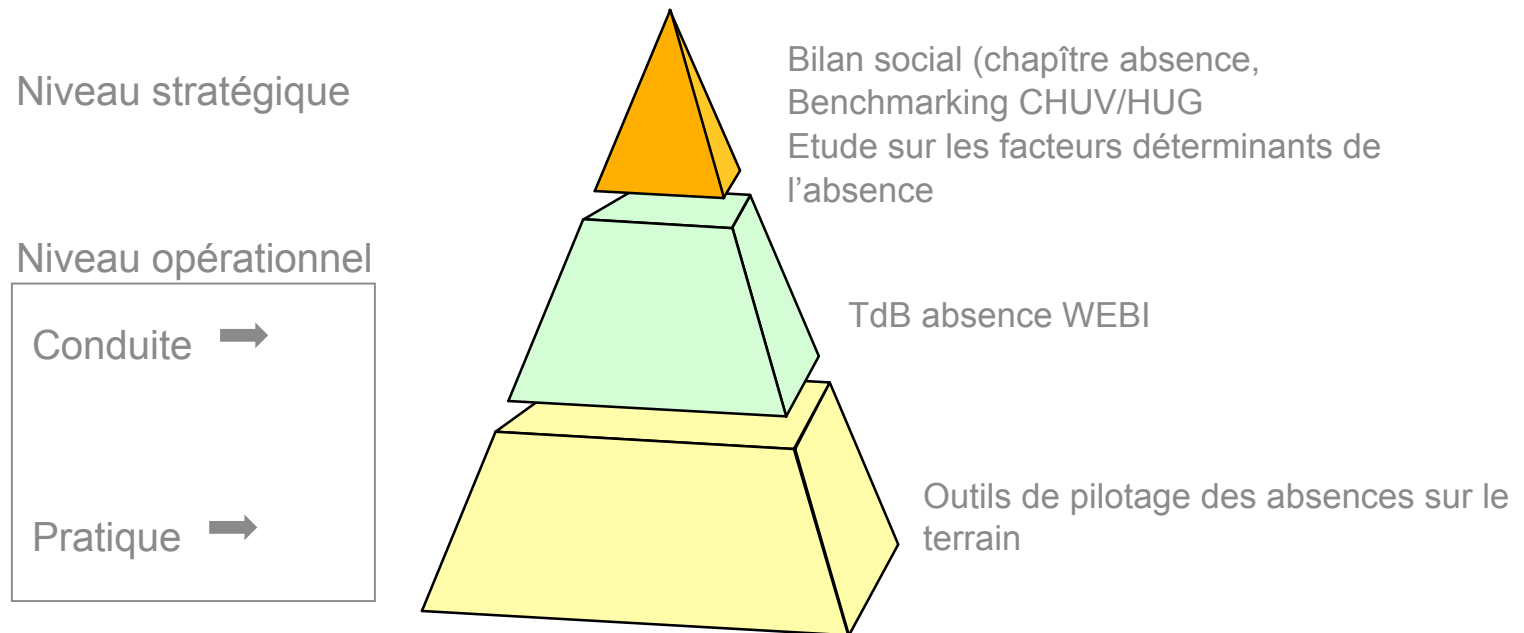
Niveau stratégique

Bilan social (chapître absence,
Benchmarking CHUV/HUG
Etude sur les facteurs déterminants de l'absence

Niveau opérationnel

Conduite

TdB absence WEBI

Pratique

Outils de pilotage des absences sur le terrain